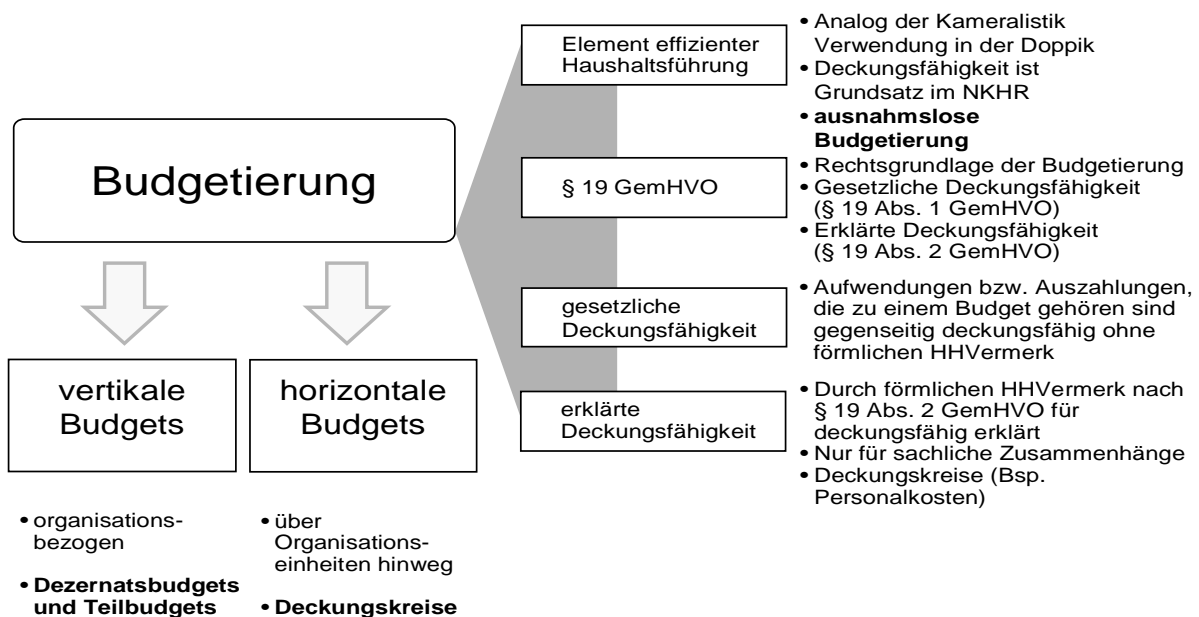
Budgetierung

vertikale Budgets

horizontale Budgets

• organisationsbezogen
• **Dezernatsbudgets und Teilbudgets**

• über Organisationseinheiten hinweg
• **Deckungskreise**

Element effizienter Haushaltsführung

• Analog der Kameralistik Verwendung in der Doppik
• Deckungsfähigkeit ist Grundsatz im NKHR
• **ausnahmslose Budgetierung**

§ 19 GemHVO

• Rechtsgrundlage der Budgetierung
• Gesetzliche Deckungsfähigkeit (§ 19 Abs. 1 GemHVO)
• Erklärte Deckungsfähigkeit (§ 19 Abs. 2 GemHVO)

gesetzliche Deckungsfähigkeit

• Aufwendungen bzw. Auszahlungen, die zu einem Budget gehören sind gegenseitig deckungsfähig ohne förmlichen HHVermerk

erklärte Deckungsfähigkeit

• Durch förmlichen HHVermerk nach § 19 Abs. 2 GemHVO für deckungsfähig erklärt
• Nur für sachliche Zusammenhänge
• Deckungskreise (Bsp. Personalkosten)